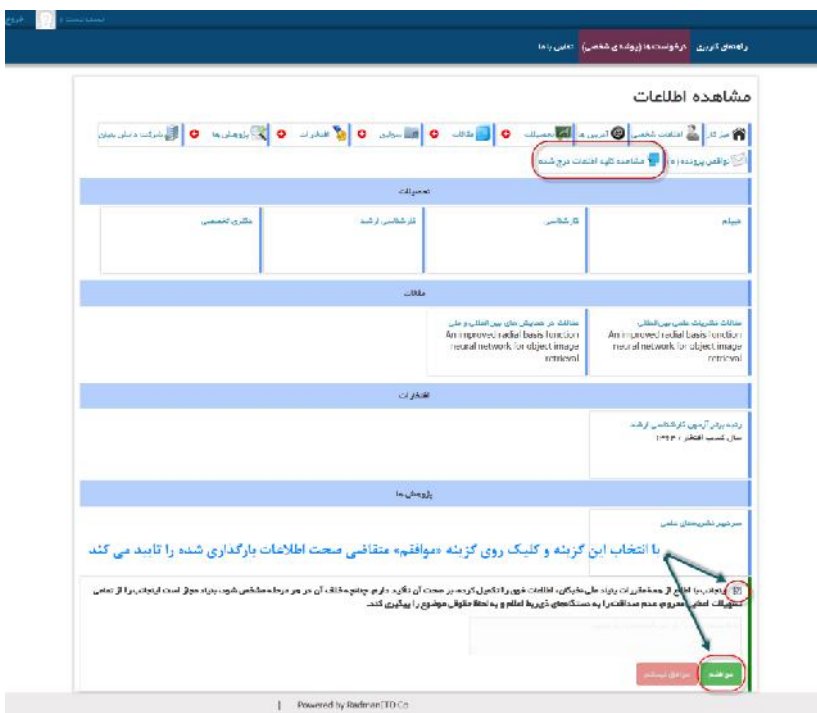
خروج

راهنمای کاربری | درخواست‌ها (پرونده‌ی شخصی) | تماس با ما

مشاهده اطلاعات

میز کار | اطلاعات شخصی | آزمون ها | تحصیلات | مقالات | سوابق | افتخارات | پژوهش ها | بازگشت به صفحه اصلی

نواقص پرونده | مشاهده کلیه اطلاعات درج شده

تحصیلات

دیپلم | کارشناسی | کارشناسی ارشد | دکتری تخصصی

مقالات

مقالات نشریه‌های علمی بین‌المللی
An improved radial basis function neural network for object image retrieval

مقالات در همایش‌های بین‌المللی و ملی
An improved radial basis function neural network for object image retrieval

افتخارات

رتبه برتر آزمون کارشناسی ارشد
سال کسب افتخار: ۱۳۹۳

پژوهش‌ها

سردبیر نشریه‌های علمی

با انتخاب این گزینه و کلیک روی گزینه «موافقم» متقاضی صحت اطلاعات بارگذاری شده را تایید می کند

اینجانب با اطلاع از همه مقررات بنیاد ملی نخبگان، اطلاعات خود را تکمیل کرده‌ام و صحت آن تایید و چنانچه خلاف آن در هر مرحله مشخص شود، بنیاد مجاز است اینجانب را از تمامی تسهیلات اعطایی محروم و عدم صداقت را به دستگاه‌های ذیربط اعلام و به لحاظ حقوقی موضوع را پیگیری کند.

موافقم | موافق نیستم

Powered by RadmanITO Co.